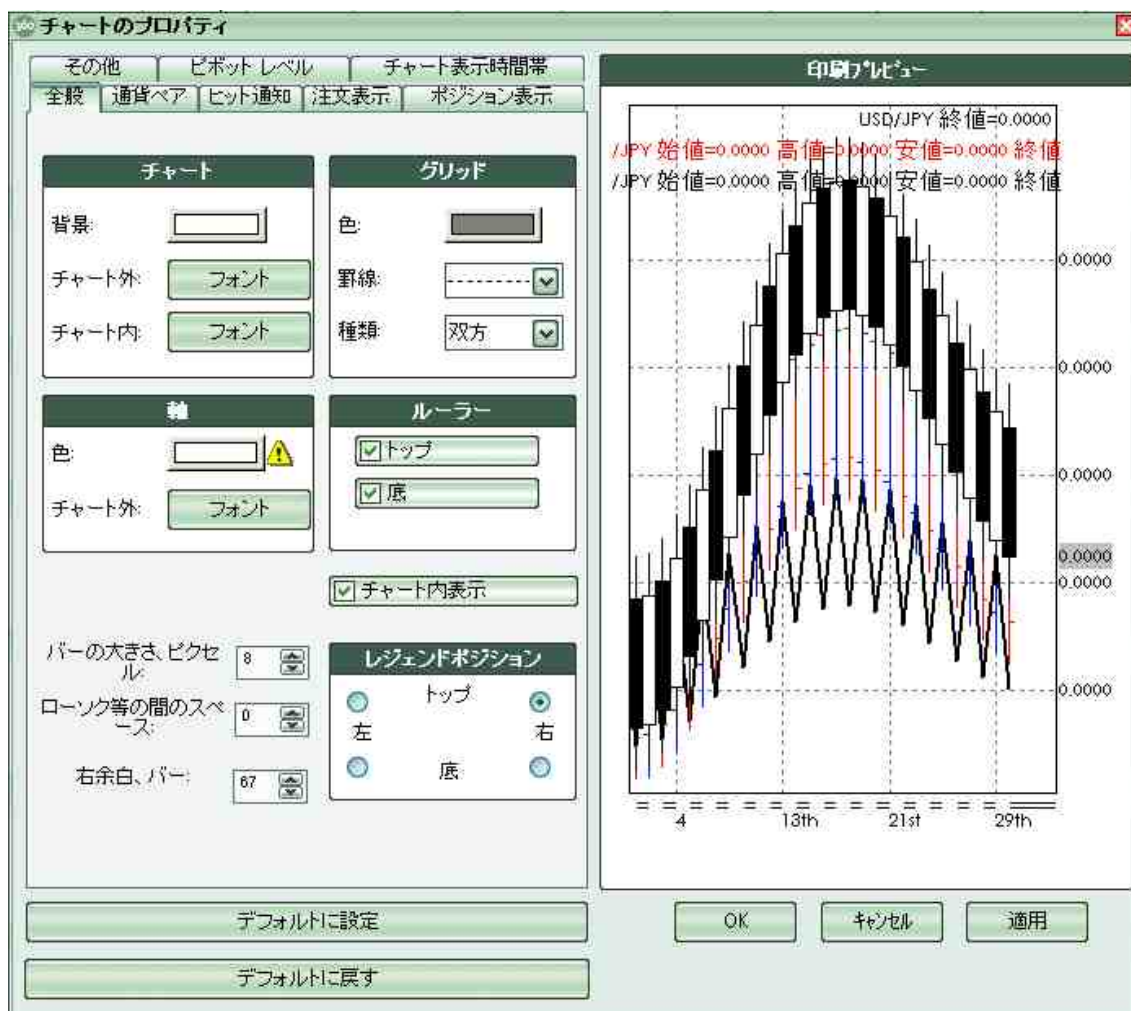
チャートのプロパティ

その他
ピボット レベル
チャート表示時間帯
全般
通貨ペア
ヒット通知
注文表示
ポジション表示

チャート
背景:
チャート外:
フォント
チャート内:
フォント

グリッド
色:
罫線:
種類:
双方

軸
色:
チャート外:
フォント

ルーラー
トップ
底

チャート内表示

バーの大きさ、ピクセル:
8
ローソク等の間のスペース:
0
右余白、バー:
67

レジェンドポジション
トップ
左
右
底

印刷プレビュー
USD/JPY 終値=0.0000
/JPY 始値=0.0000 高値=0.0000 安値=0.0000 終値
/JPY 始値=0.0000 高値=0.0000 安値=0.0000 終値
0.0000
0.0000
0.0000
0.0000
0.0000
0.0000
4
13th
21st
29th

デフォルトに設定
デフォルトに戻す
OK
キャンセル
適用